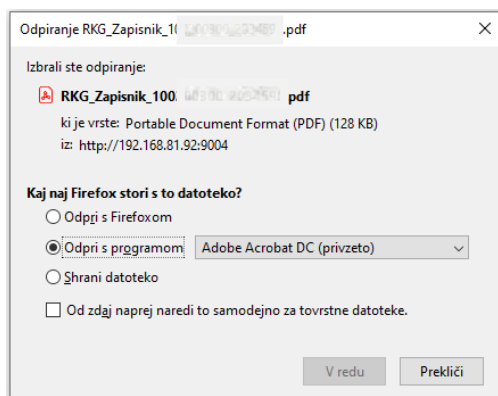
Odpiranje RKG_Zapisnik_1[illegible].pdf ×

Izbrali ste odpiranje:

RKG_Zapisnik_100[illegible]pdf
ki je vrste: Portable Document Format (PDF) (128 KB)
iz: http://192.168.81.92:9004

Kaj naj Firefox stori s to datoteko?

Odpri s Firefoxom

Odpri s programom Adobe Acrobat DC (privzeto)

Shrani datoteko

Od zdaj naprej naredi to samodejno za tovrstne datoteke.

V redu Prekliči